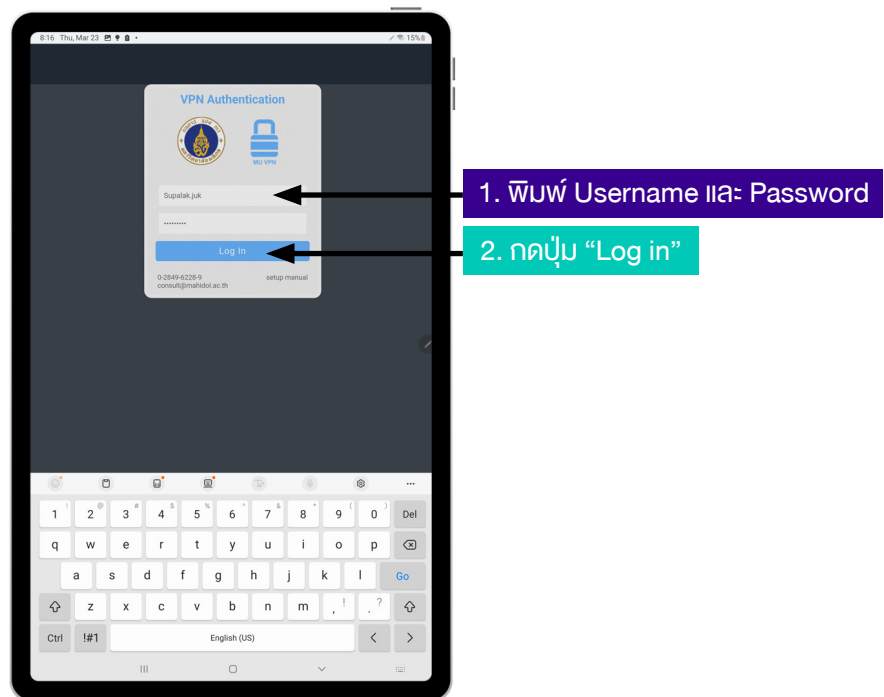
8:16 Thu, Mar 23

15%

VPN Authentication

MU VPN

Supalak.juk

.........

Log In

0-2849-6228-9
consult@mahidol.ac.th

setup manual

1. พิมพ์ Username และ Password

2. กดปุ่ม "Log in"

1 ! 2 @ 3 # 4 $ 5 % 6 ^ 7 & 8 * 9 ( 0 ) Del

q w e r t y u i o p

a s d f g h j k l Go

z x c v b n m , ! . ?

Ctrl !#1 English (US)